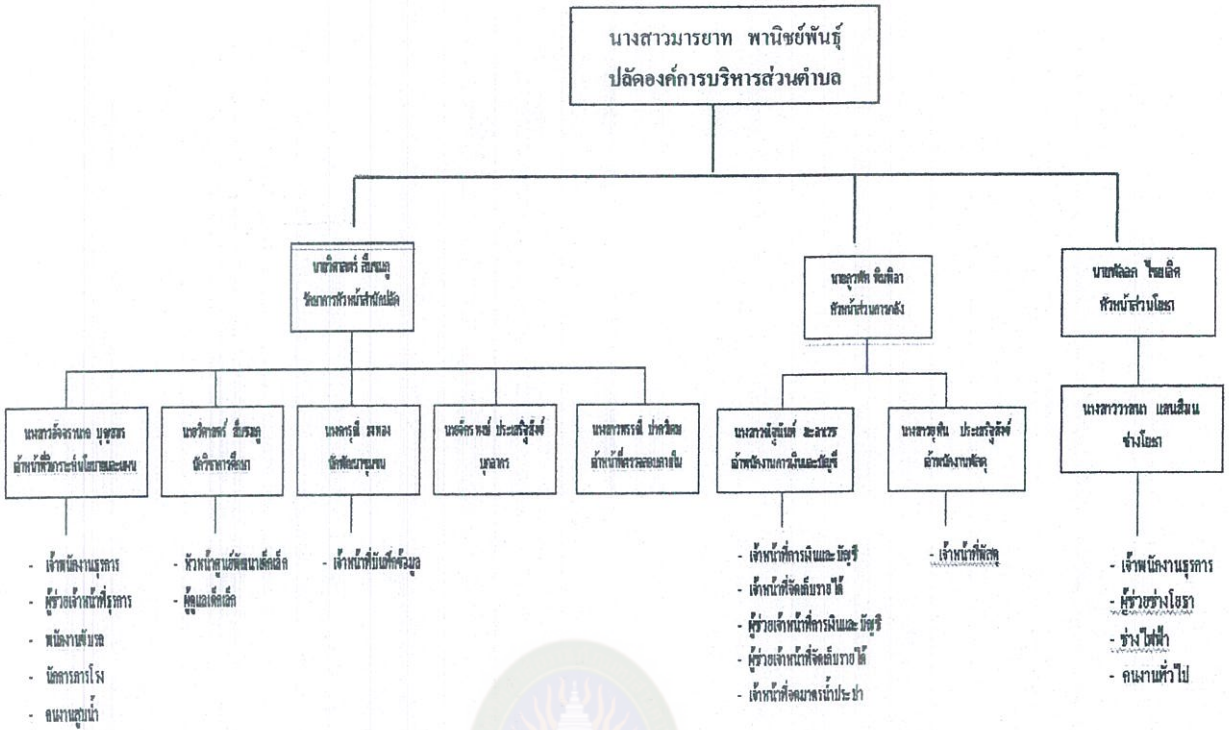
นางสาวมารยาท พานิชย์พันธุ์
ปลัดองค์การบริหารส่วนตำบล

นายวิทยาตร์ สืบหมู่
รักษาการหัวหน้าสำนักปลัด

นายสุทัศ พิมพิลา
หัวหน้าส่วนการคลัง

นายพัลลภ ไพยศิด
หัวหน้าส่วนโยธา

นางสาวอัจฉราภรณ์ บุตรศร
เจ้าหน้าที่วิเคราะห์นโยบายและแผน

นายวิทยาตร์ สืบหมู่
นักวิชาการศึกษา

นางสุนี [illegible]
นักพัฒนาชุมชน

นายจักรพงษ์ ประเสริฐสังข์
บุคลากร

นางภาพรรณี ปาคลิตม
เจ้าหน้าที่ธรรมการ

นางสาว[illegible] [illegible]
เจ้าพนักงานการเงินและบัญชี

นางสาวสุพิน ประเสริฐสังข์
เจ้าพนักงานพัสดุ

นางสาววาสนา แสนสีมน
ช่างโยธา

- เจ้าพนักงานธุรการ
- ผู้ช่วยเจ้าหน้าที่ธุรการ
- พนักงานขับรถ
- นักการภารโรง
- คนงานสูบน้ำ

- หัวหน้าศูนย์พัฒนาเด็กเล็ก
- ผู้ดูแลเด็กเล็ก

- เจ้าหน้าที่บันทึกข้อมูล

- เจ้าหน้าที่การเงินและบัญชี
- เจ้าหน้าที่จัดเก็บรายได้
- ผู้ช่วยเจ้าหน้าที่การเงินและบัญชี
- ผู้ช่วยเจ้าหน้าที่จัดเก็บรายได้
- เจ้าหน้าที่จดมาตรน้ำประปา

- เจ้าหน้าที่พัสดุ

- เจ้าพนักงานธุรการ
- ผู้ช่วยช่างโยธา
- ช่างไฟฟ้า
- คนงานทั่วไป